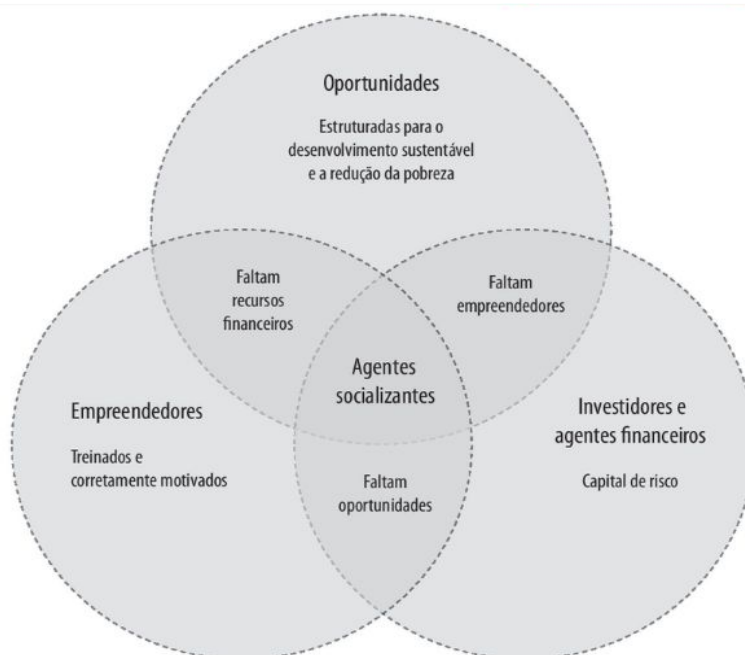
Oportunidades

Estruturadas para o desenvolvimento sustentável e a redução da pobreza

Faltam recursos financeiros

Faltam empreendedores

Agentes socializantes

Empreendedores

Treinados e corretamente motivados

Investidores e agentes financeiros

Capital de risco

Faltam oportunidades